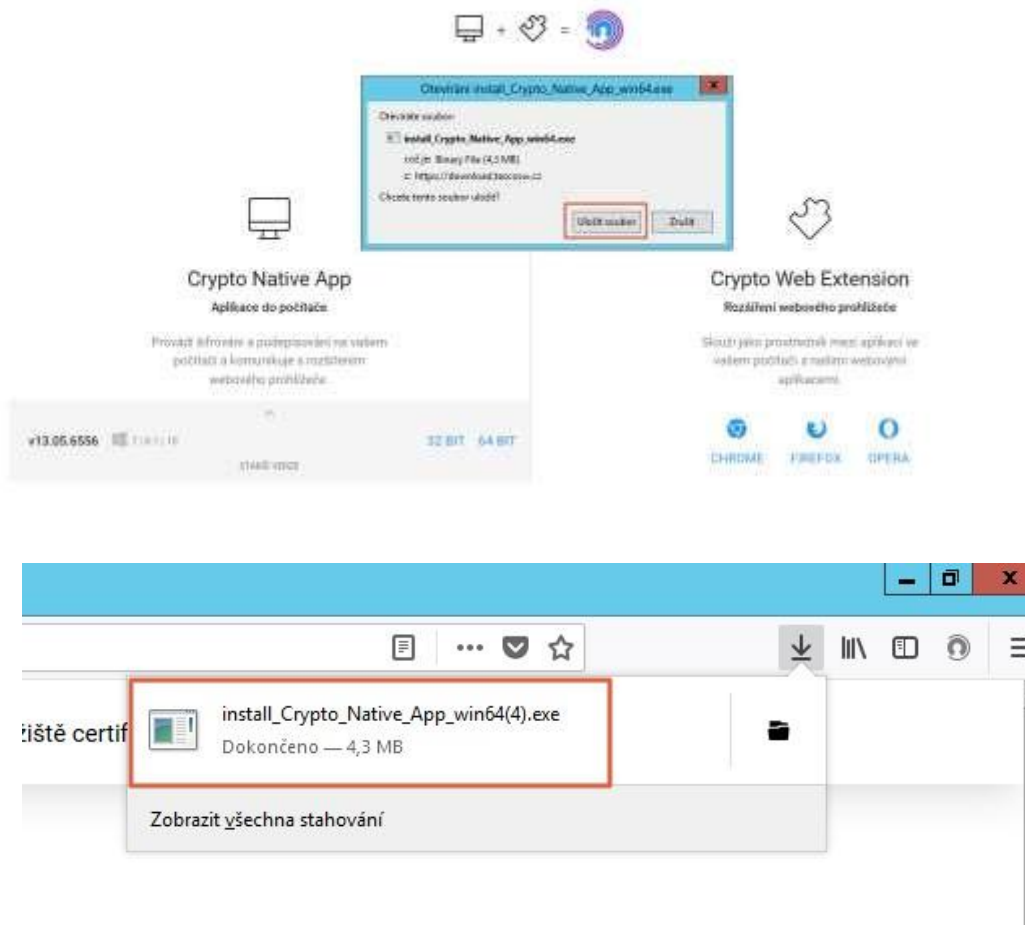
+ =

Otevírání install_Crypto_Native_App_win64.exe

Chystáte se otevřít soubor:

install_Crypto_Native_App_win64.exe

což je: Binary File (4,3 MB)

z: https://download.bezcosw.cz

Chcete tento soubor uložit?

Uložit soubor Zrušit

Crypto Native App

Aplikace do počítače

Provádí šifrování a podepisování na vašem počítači a komunikuje s rozšířením webového prohlížeče

v13.05.6556 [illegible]

32 BIT 64 BIT

STARŠÍ VERZE

Crypto Web Extension

Rozšíření webového prohlížeče

Slouží jako prostředník mezi aplikací ve vašem počítači a našimi webovými aplikacemi

CHROME FIREFOX OPERA

ziště certif

install_Crypto_Native_App_win64(4).exe

Dokončeno — 4,3 MB

Zobrazit všechna stahování